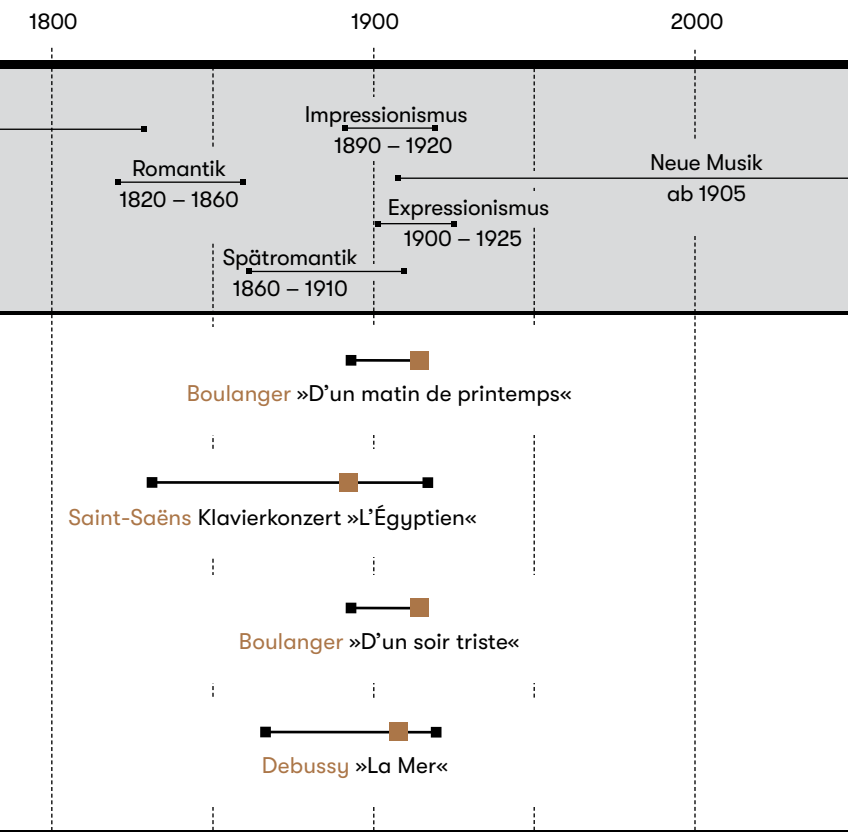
1800
1900
2000

Impressionismus
1890 – 1920

Romantik
1820 – 1860

Neue Musik
ab 1905

Expressionismus
1900 – 1925

Spätromantik
1860 – 1910

Boulanger »D'un matin de printemps«

Saint-Saëns Klavierkonzert »L'Égyptien«

Boulanger »D'un soir triste«

Debussy »La Mer«